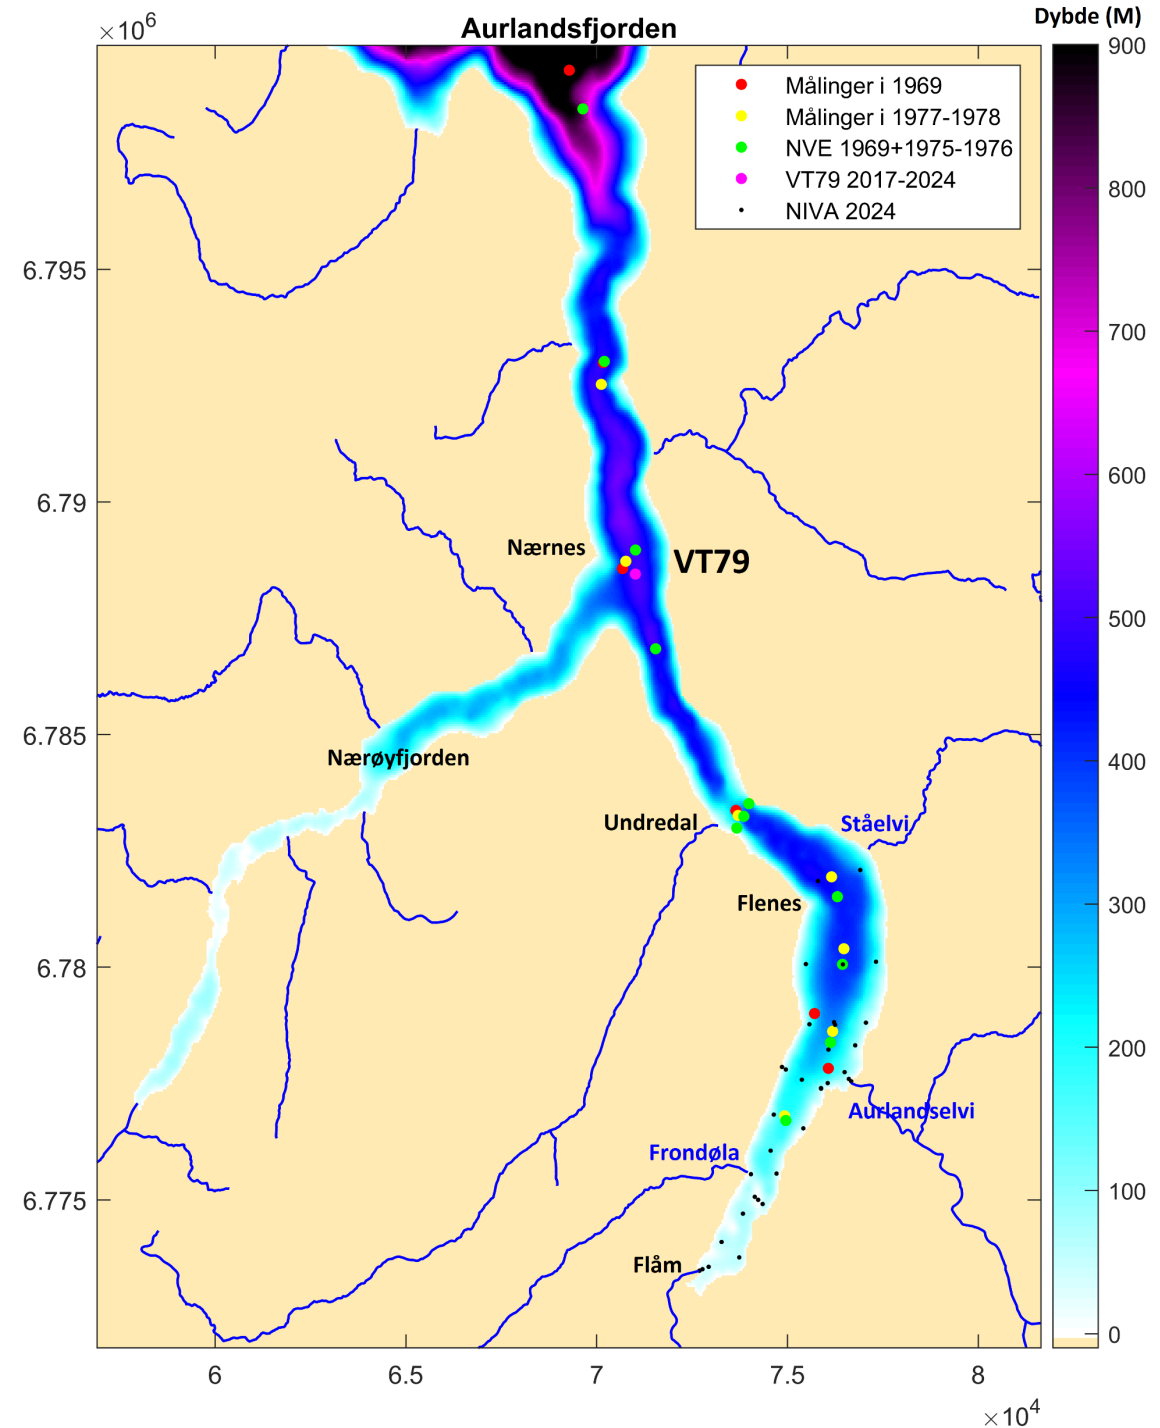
Aurlandsfjorden

$\times 10^6$

Dybde (M)

900
800
700
600
500
400
300
200
100
0

Målinger i 1969
Målinger i 1977-1978
NVE 1969+1975-1976
VT79 2017-2024
NIVA 2024

6.795
6.79
6.785
6.78
6.775

Nærnes
VT79
Nærøyfjorden
Undredal
Ståelvi
Flenes
Aurlandselvi
Frondøla
Flåm

6
6.5
7
7.5
8

$\times 10^4$